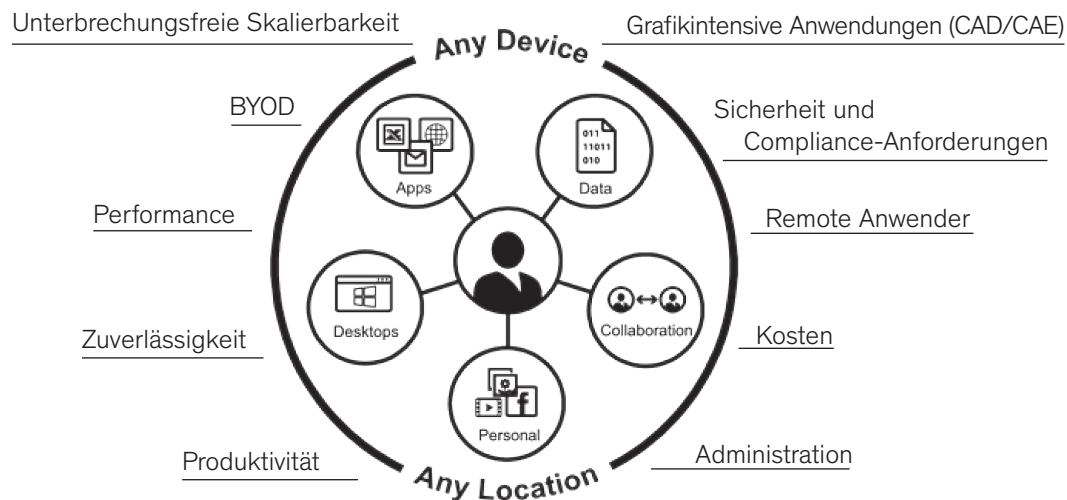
Unterbrechungsfreie Skalierbarkeit

Any Device

Grafikintensive Anwendungen (CAD/CAE)

BYOD

Sicherheit und Compliance-Anforderungen

Apps

011
11011
010

Data

Performance

Remote Anwender

Desktops

Collaboration

Zuverlässigkeit

Kosten

f

Personal

Produktivität

Administration

Any Location